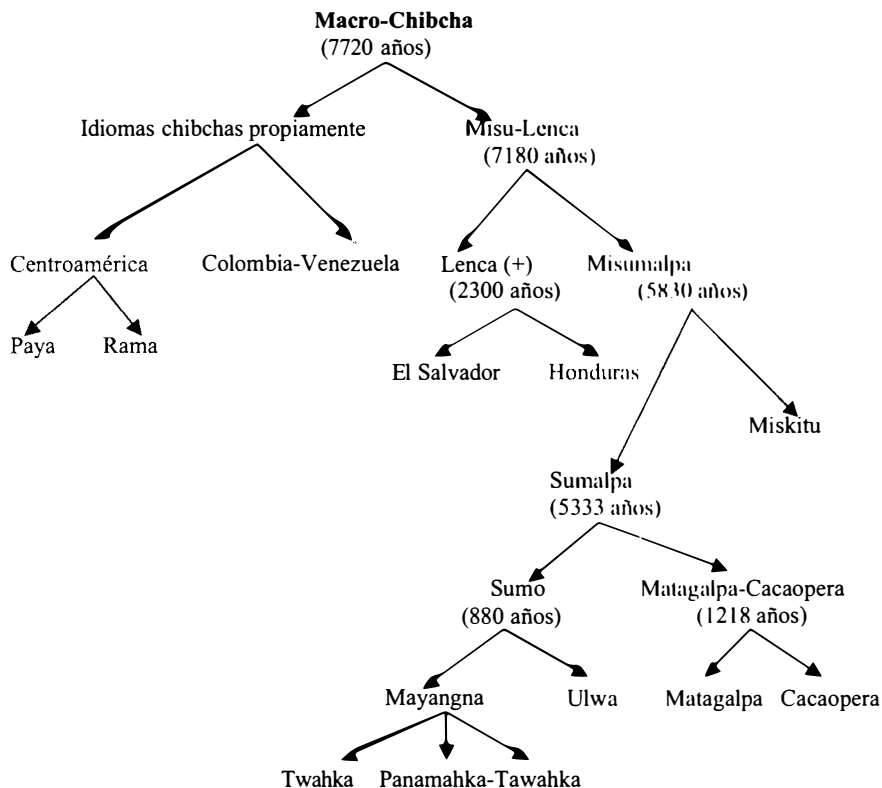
Macro-Chibcha
(7720 años)

Idiomas chibchas propiamente

Misu-Lenca
(7180 años)

Centroamérica

Colombia-Venezuela

Lenca (+)
(2300 años)

Misumalpa
(5830 años)

Paya

Rama

El Salvador

Honduras

Miskitu

Sumalpa
(5333 años)

Sumo
(880 años)

Matagalpa-Cacaopera
(1218 años)

Mayangna

Ulwa

Matagalpa

Cacaopera

Twahka

Panamahka-Tawahka